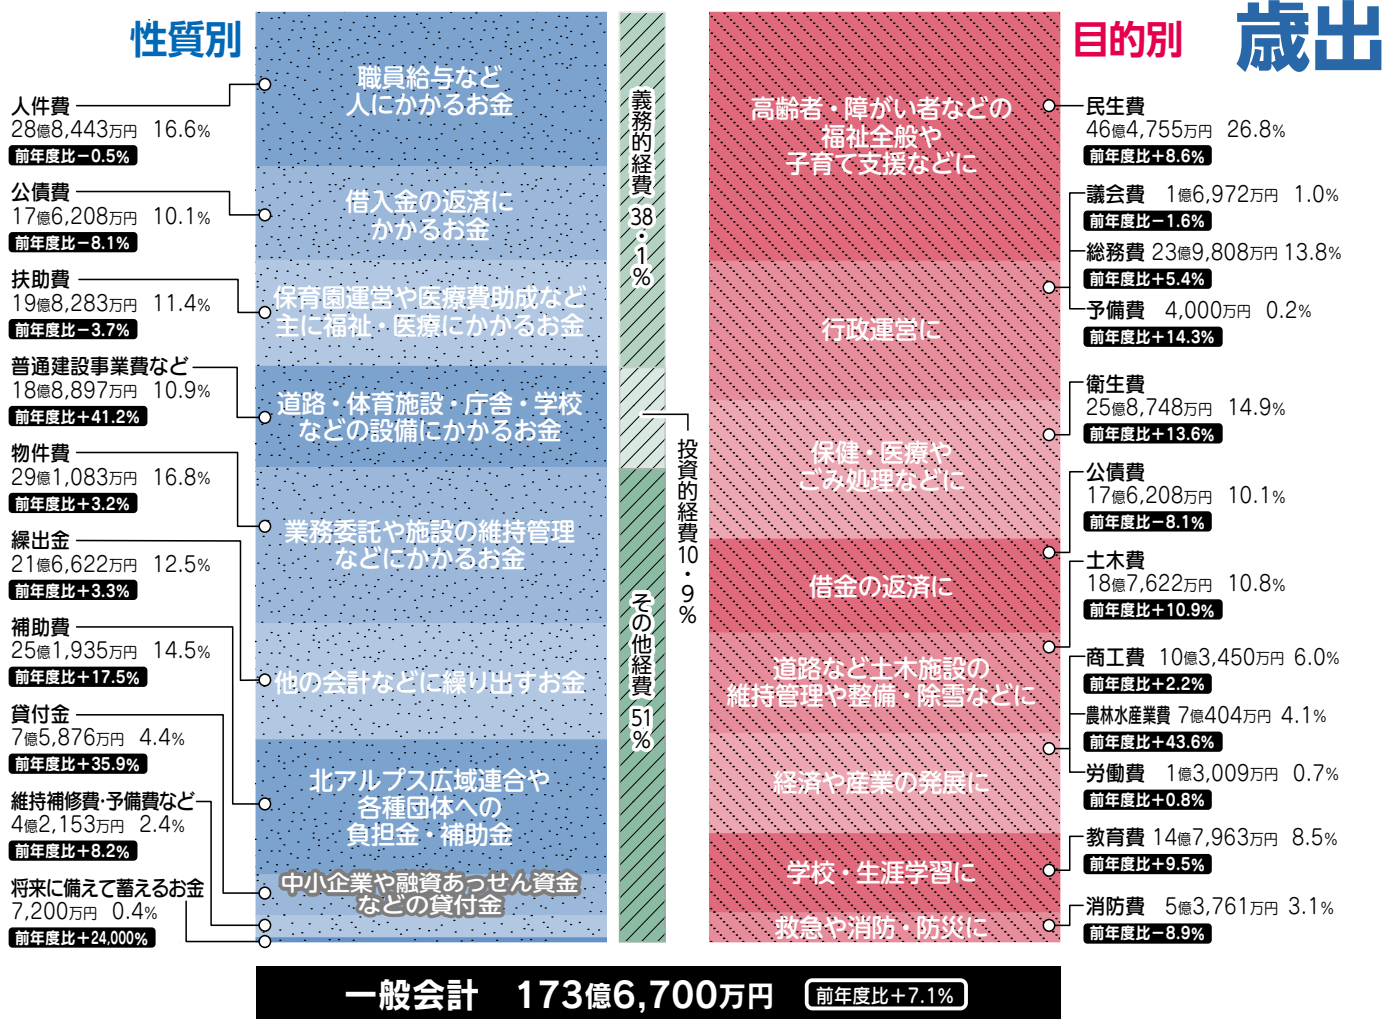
性質別

人件費
28億8,443万円 16.6%
前年度比−0.5%

公債費
17億6,208万円 10.1%
前年度比−8.1%

扶助費
19億8,283万円 11.4%
前年度比−3.7%

普通建設事業費など
18億8,897万円 10.9%
前年度比+41.2%

物件費
29億1,083万円 16.8%
前年度比+3.2%

繰出金
21億6,622万円 12.5%
前年度比+3.3%

補助費
25億1,935万円 14.5%
前年度比+17.5%

貸付金
7億5,876万円 4.4%
前年度比+35.9%

維持補修費·予備費など
4億2,153万円 2.4%
前年度比+8.2%

将来に備えて蓄えるお金
7,200万円 0.4%
前年度比+24,000%

職員給与など人にかかるお金

借入金の返済にかかるお金

保育園運営や医療費助成など主に福祉・医療にかかるお金

道路・体育施設・庁舎・学校などの設備にかかるお金

業務委託や施設の維持管理などにかかるお金

他の会計などに繰り出すお金

北アルプス広域連合や各種団体への負担金・補助金

中小企業や融資あっせん資金などの貸付金

義務的経費38・1%

投資的経費10・9%

その他経費51%

目的別

歳出

高齢者・障がい者などの福祉全般や子育て支援などに

行政運営に

保健・医療やごみ処理などに

借金の返済に

道路など土木施設の維持管理や整備・除雪などに

経済や産業の発展に

学校・生涯学習に

救急や消防・防災に

民生費
46億4,755万円 26.8%
前年度比+8.6%

議会費 1億6,972万円 1.0%
前年度比−1.6%

総務費 23億9,808万円 13.8%
前年度比+5.4%

予備費 4,000万円 0.2%
前年度比+14.3%

衛生費
25億8,748万円 14.9%
前年度比+13.6%

公債費
17億6,208万円 10.1%
前年度比−8.1%

土木費
18億7,622万円 10.8%
前年度比+10.9%

商工費 10億3,450万円 6.0%
前年度比+2.2%

農林水産業費 7億404万円 4.1%
前年度比+43.6%

労働費 1億3,009万円 0.7%
前年度比+0.8%

教育費 14億7,963万円 8.5%
前年度比+9.5%

消防費 5億3,761万円 3.1%
前年度比−8.9%

一般会計 173億6,700万円 前年度比+7.1%